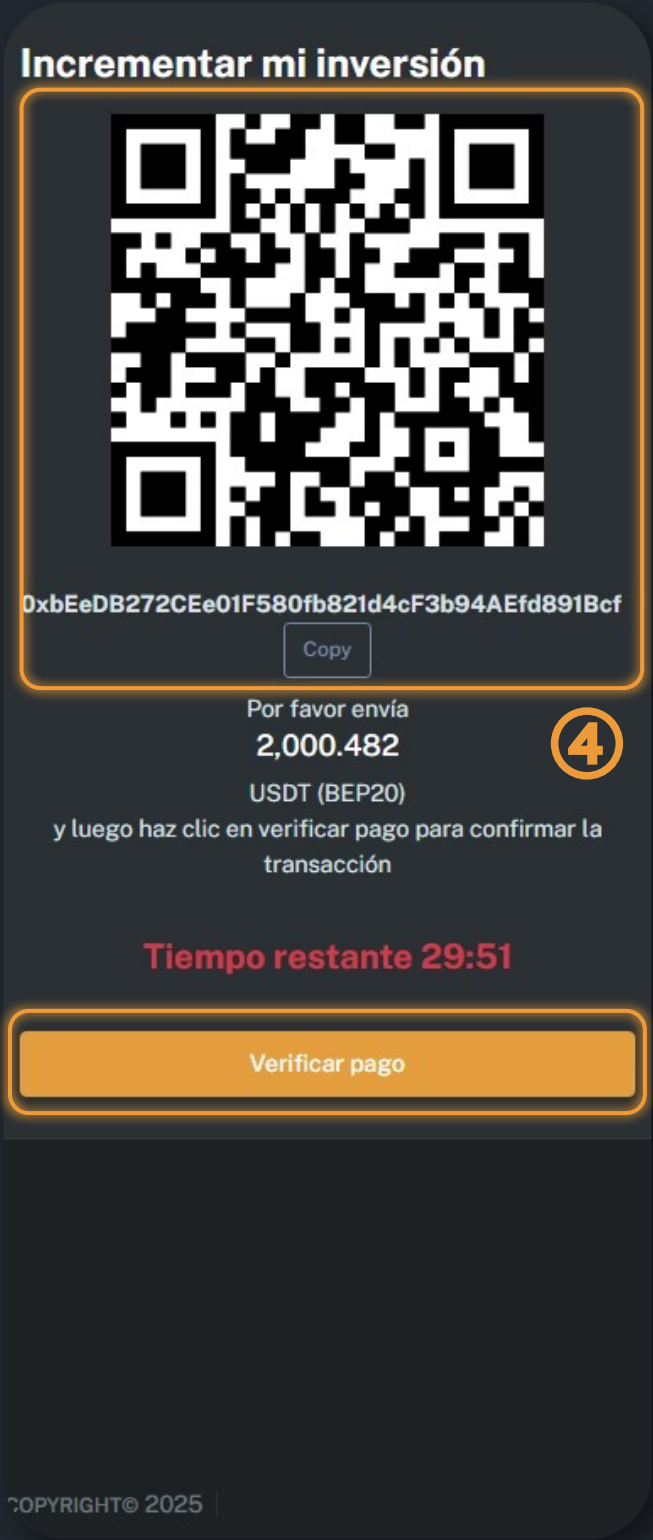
Incrementar mi inversión

0xbEeDB272CEe01F580fb821d4cF3b94AEfd891Bcf

Copy

Por favor envía

2,000.482

USDT (BEP20)

y luego haz clic en verificar pago para confirmar la transacción

4

Tiempo restante 29:51

Verificar pago

COPYRIGHT© 2025